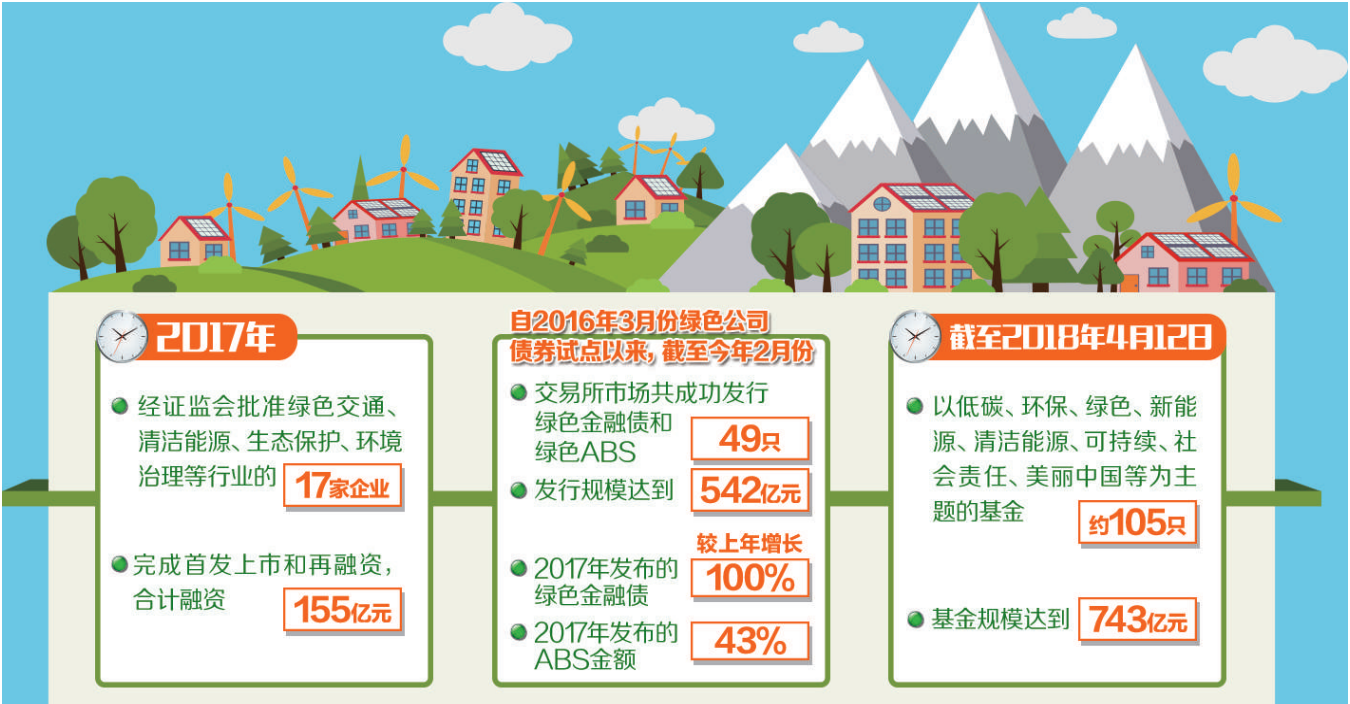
2017年

经证监会批准绿色交通、清洁能源、生态保护、环境治理等行业的 17家企业

完成首发上市和再融资，合计融资 155亿元

自2016年3月份绿色公司债券试点以来，截至今年2月份

交易所市场共成功发行绿色金融债和绿色ABS 49只

发行规模达到 542亿元

较上年增长

2017年发布的绿色金融债 100%

2017年发布的ABS金额 43%

截至2018年4月12日

以低碳、环保、绿色、新能源、清洁能源、可持续、社会责任、美丽中国等为主题的基金 约105只

基金规模达到 743亿元